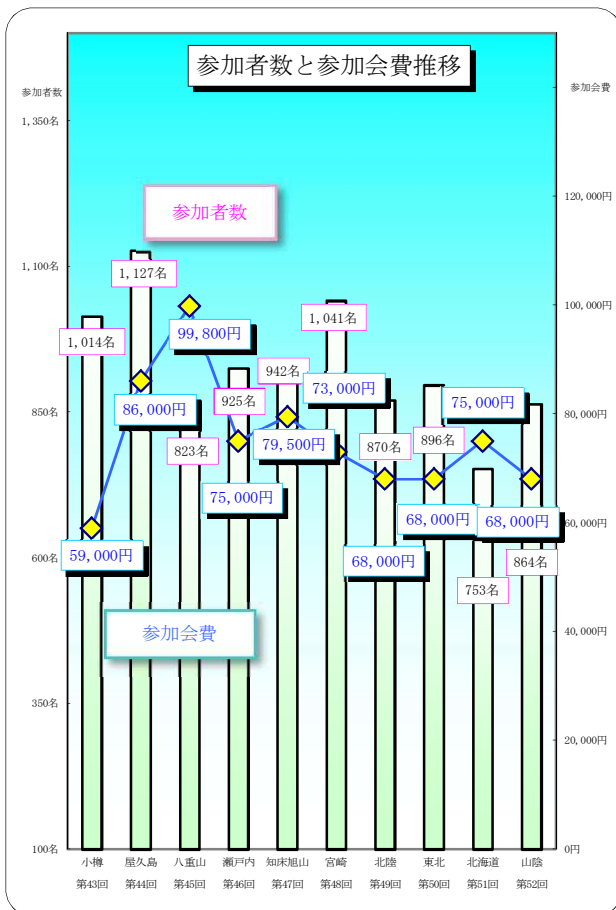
参加者数と参加会費推移

参加者数
参加会費

1,350名
1,100名
850名
600名
350名
100名

120,000円
100,000円
80,000円
60,000円
40,000円
20,000円
0円

参加者数
参加会費

1,014名
1,127名
823名
925名
942名
1,041名
870名
896名
753名
864名

59,000円
86,000円
99,800円
75,000円
79,500円
73,000円
68,000円
68,000円
75,000円
68,000円

小樽 第43回
屋久島 第44回
八重山 第45回
瀬戸内 第46回
知床旭山 第47回
宮崎 第48回
北陸 第49回
東北 第50回
北海道 第51回
山陰 第52回